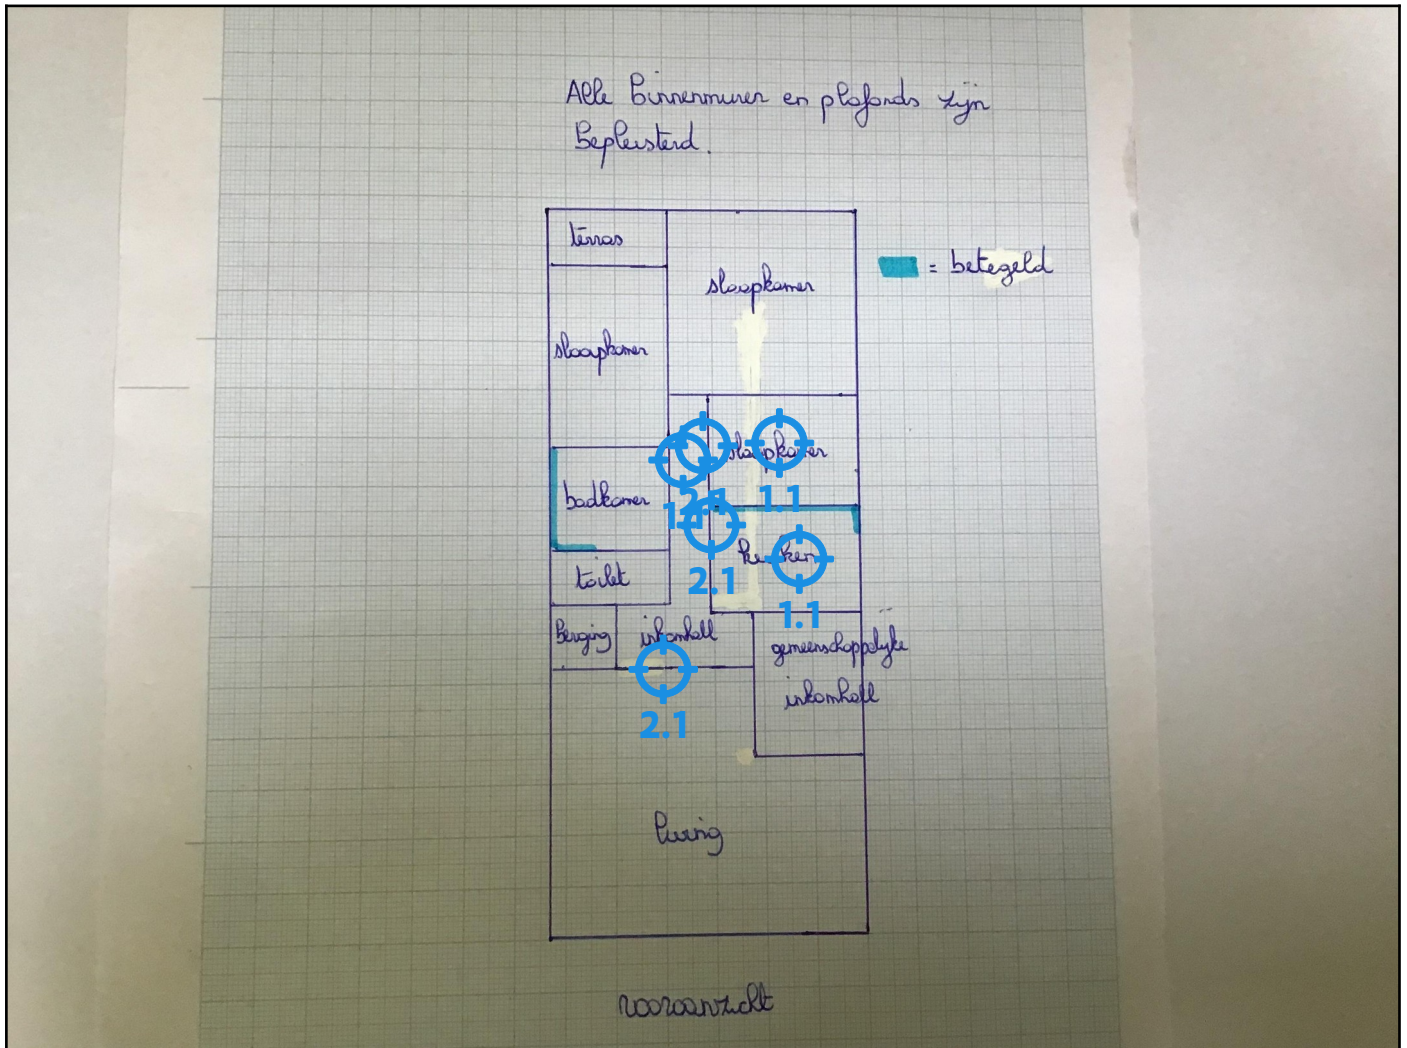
Alle Binnenmuren en plafonds zijn Bepleisterd.

terras

slaapkamer

= betegeld

slaapkamer

slaapkamer

2.1

1.1

1.1

badkamer

keuken

2.1

toilet

1.1

Berging

inkomhall

gemeenschappelijke inkomhall

2.1

living

voorzanzicht